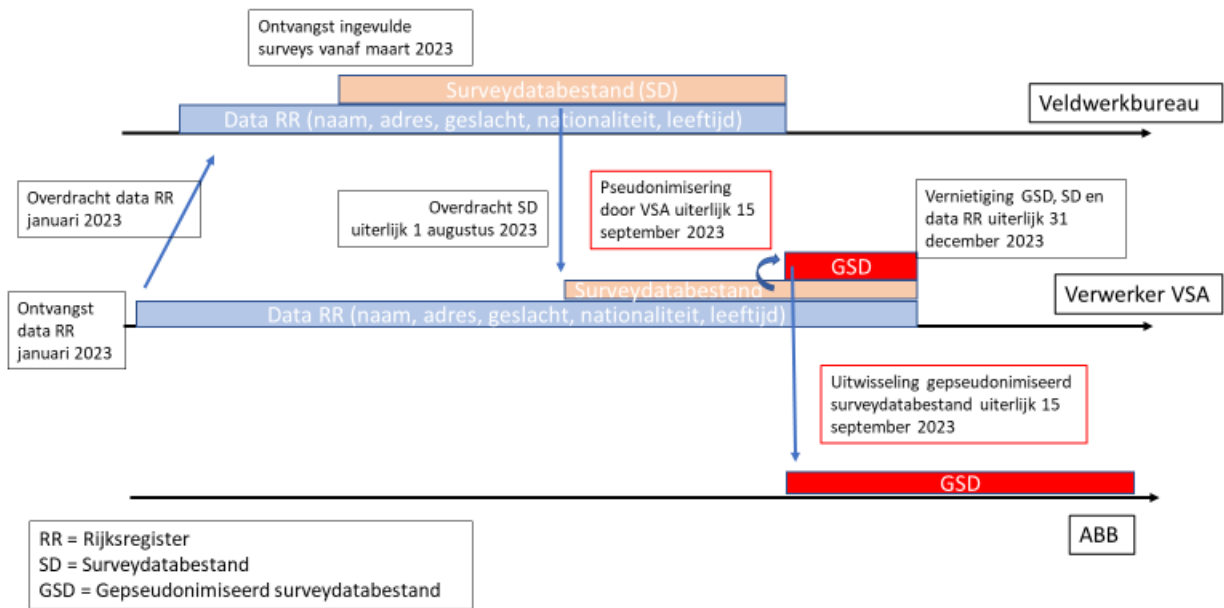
Ontvangst ingevulde surveys vanaf maart 2023

Surveydatabestand (SD)

Data RR (naam, adres, geslacht, nationaliteit, leeftijd)

Veldwerkbureau

Overdracht data RR januari 2023

Overdracht SD uiterlijk 1 augustus 2023

Pseudonimisering door VSA uiterlijk 15 september 2023

Vernietiging GSD, SD en data RR uiterlijk 31 december 2023

GSD

Surveydatabestand

Ontvangst data RR januari 2023

Data RR (naam, adres, geslacht, nationaliteit, leeftijd)

Verwerker VSA

Uitwisseling gepseudonimiseerd surveydatabestand uiterlijk 15 september 2023

GSD

RR = Rijksregister
SD = Surveydatabestand
GSD = Gepseudonimiseerd surveydatabestand

ABB